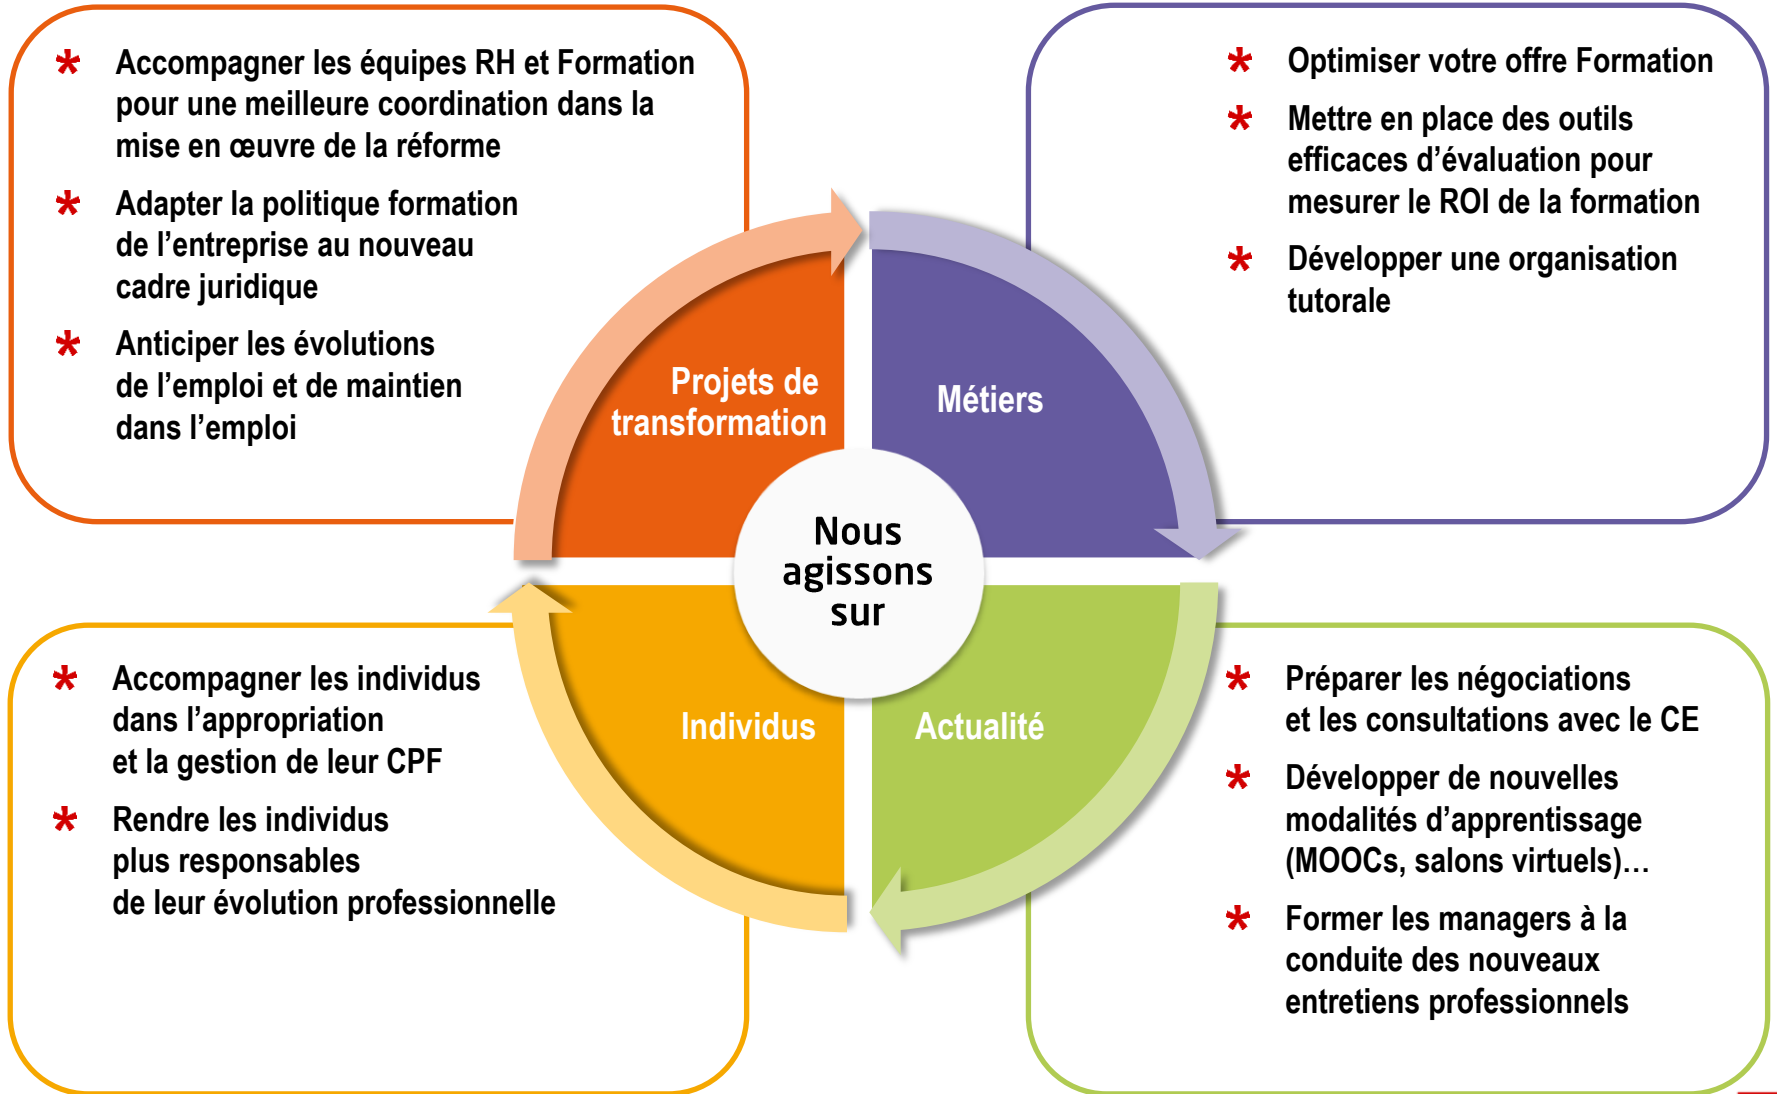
* Accompagner les équipes RH et Formation pour une meilleure coordination dans la mise en œuvre de la réforme

* Adapter la politique formation de l'entreprise au nouveau cadre juridique

* Anticiper les évolutions de l'emploi et de maintien dans l'emploi

* Optimiser votre offre Formation

* Mettre en place des outils efficaces d'évaluation pour mesurer le ROI de la formation

* Développer une organisation tutorale

Projets de transformation

Métiers

Nous agissons sur

Individus

Actualité

* Accompagner les individus dans l'appropriation et la gestion de leur CPF

* Rendre les individus plus responsables de leur évolution professionnelle

* Préparer les négociations et les consultations avec le CE

* Développer de nouvelles modalités d'apprentissage (MOOCs, salons virtuels)…

* Former les managers à la conduite des nouveaux entretiens professionnels